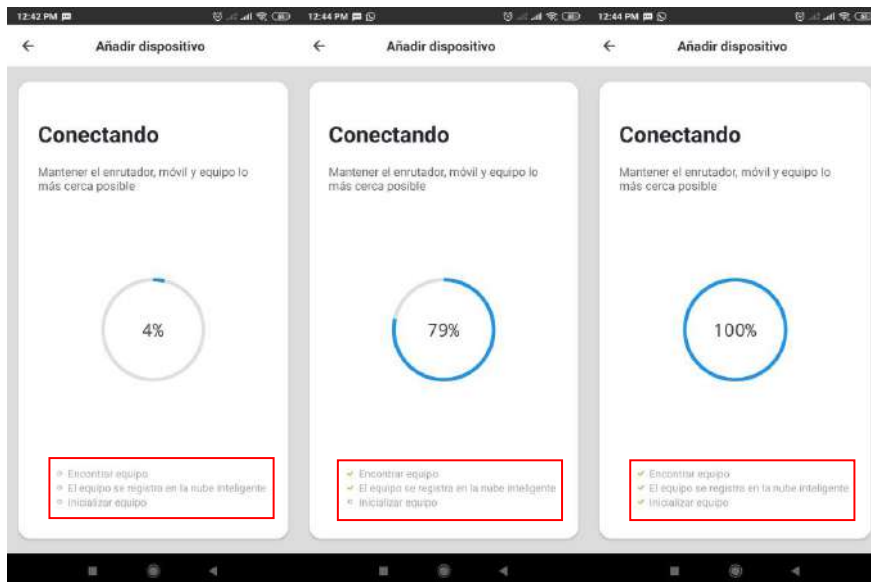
12:42 PM

Añadir dispositivo

Conectando

Mantener el enrutador, móvil y equipo lo más cerca posible

4%

Encontrar equipo
El equipo se registra en la nube inteligente
Inicializar equipo

12:44 PM

Añadir dispositivo

Conectando

Mantener el enrutador, móvil y equipo lo más cerca posible

79%

Encontrar equipo
El equipo se registra en la nube inteligente
Inicializar equipo

12:44 PM

Añadir dispositivo

Conectando

Mantener el enrutador, móvil y equipo lo más cerca posible

100%

Encontrar equipo
El equipo se registra en la nube inteligente
Inicializar equipo